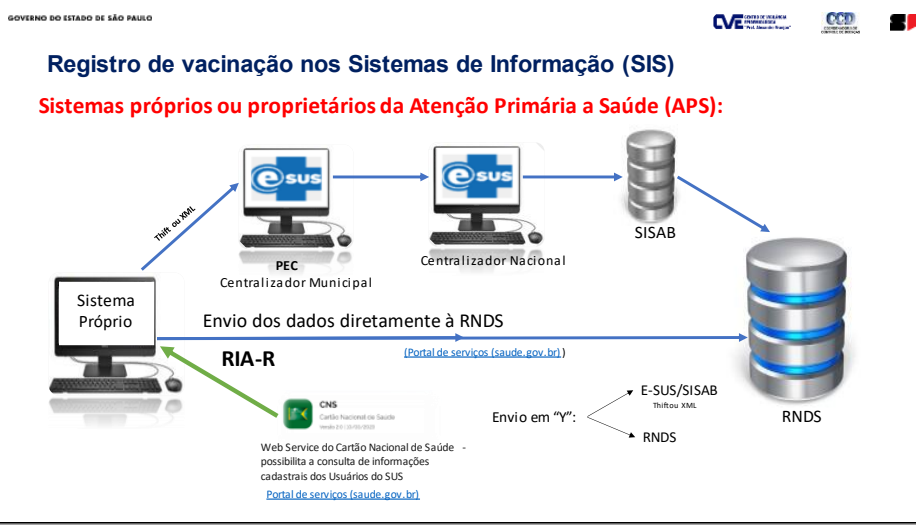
GOVERNO DO ESTADO DE SÃO PAULO

CVE CENTRO DE VIGILÂNCIA EPIDEMIOLÓGICA "Prof. Alexandre Vranjac"

CCD COORDENADORIA DE CONTROLE DE DOENÇAS

SP

Registro de vacinação nos Sistemas de Informação (SIS)

Sistemas próprios ou proprietários da Atenção Primária a Saúde (APS):

Thift ou XML

e-SUS

PEC
Centralizador Municipal

e-SUS

Centralizador Nacional

SISAB

RNDS

Sistema Próprio

Envio dos dados diretamente à RNDS

(Portal de serviços (saude.gov.br))

RIA-R

CNS
Cartão Nacional de Saúde
Versão 2.0 | 15/01/2021

Web Service do Cartão Nacional de Saúde - possibilita a consulta de informações cadastrais dos Usuários do SUS

Portal de serviços (saude.gov.br)

Envio em "Y":

E-SUS/SISAB
Thiftou XML

RNDS